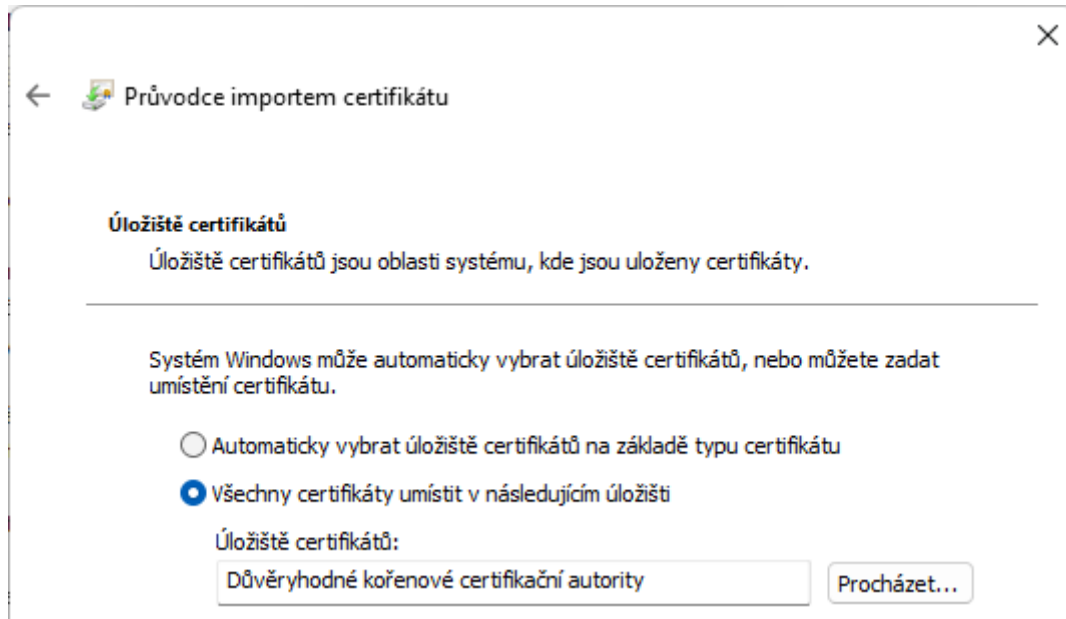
Průvodce importem certifikátu

Úložiště certifikátů

Úložiště certifikátů jsou oblasti systému, kde jsou uloženy certifikáty.

Systém Windows může automaticky vybrat úložiště certifikátů, nebo můžete zadat umístění certifikátu.

Automaticky vybrat úložiště certifikátů na základě typu certifikátu

Všechny certifikáty umístit v následujícím úložišti

Úložiště certifikátů:

Důvěryhodné kořenové certifikační autority

Procházet...